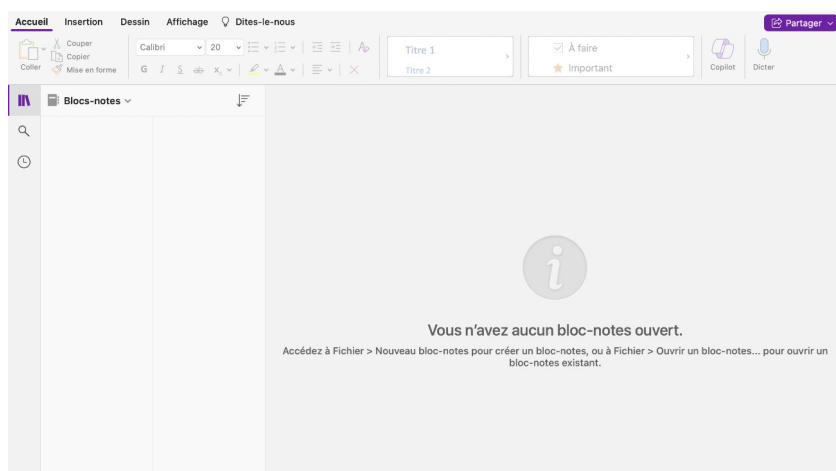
Accueil Insertion Dessin Affichage Dites-le-nous

Partager

Coller Couper Copier Mise en forme

Calibri 20

G I S

Titre 1

Titre 2

À faire

Important

Copilot Dicter

Blocs-notes

i

Vous n'avez aucun bloc-notes ouvert.

Accédez à Fichier > Nouveau bloc-notes pour créer un bloc-notes, ou à Fichier > Ouvrir un bloc-notes... pour ouvrir un bloc-notes existant.